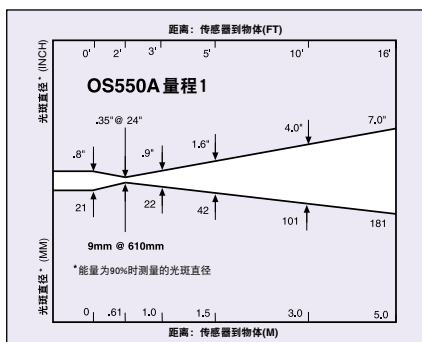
距离：传感器到物体(FT)

0'
2'
3'
5'
10'
16'

光斑直径*(INCH)

OS550A 量程1

.35"@ 24"
.8"
.9"
1.6"
4.0"
7.0"

21
22
42
101
181

9mm @ 610mm

*能量为90%时测量的光斑直径

光斑直径*(MM)

0
.61
1.0
1.5
3.0
5.0

距离：传感器到物体(M)